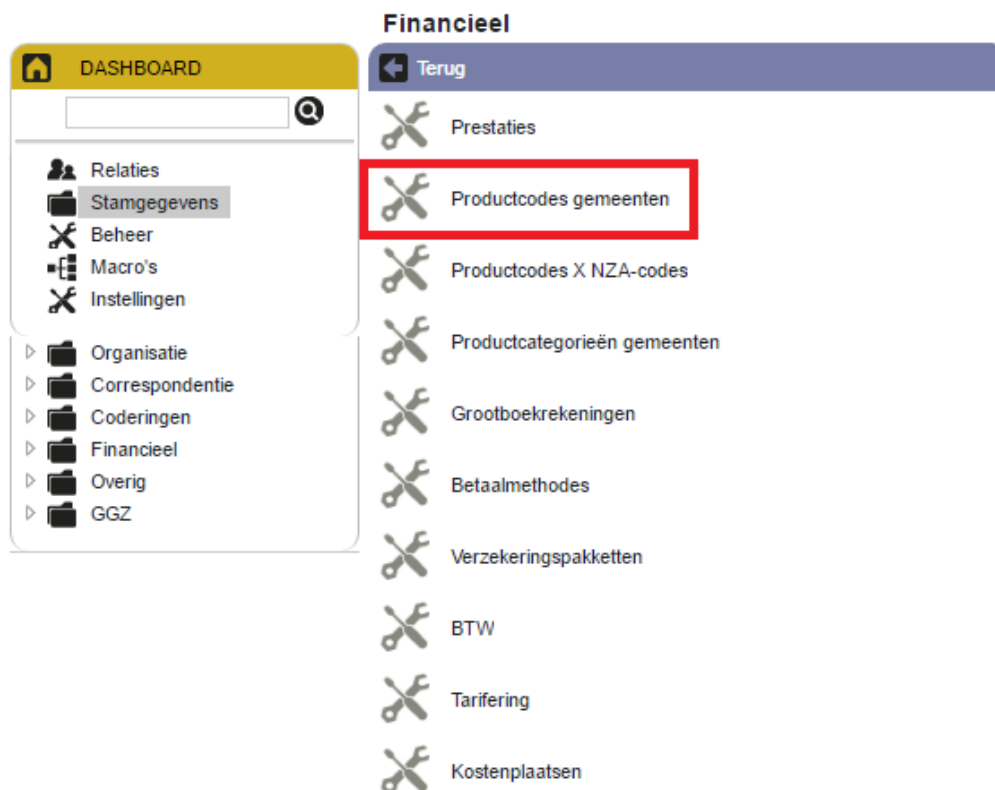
DASHBOARD

Relaties
Stamgegevens
Beheer
Macro's
Instellingen

Organisatie
Correspondentie
Coderingen
Financieel
Overig
GGZ

Financieel

Terug

Prestaties
Productcodes gemeenten
Productcodes X NZA-codes
Productcategorieën gemeenten
Grootboekrekeningen
Betaalmethodes
Verzekeringspakketten
BTW
Tarifering
Kostenplaatsen